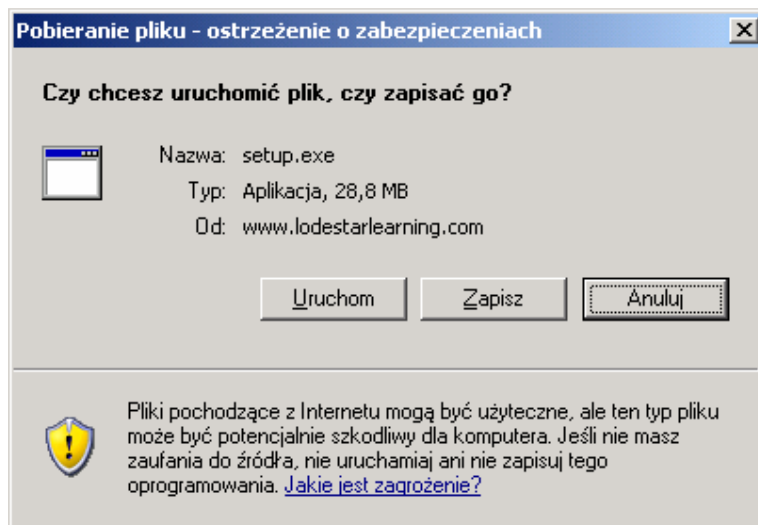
Pobieranie pliku - ostrzeżenie o zabezpieczeniach

Czy chcesz uruchomić plik, czy zapisać go?

Nazwa: setup.exe
Typ: Aplikacja, 28,8 MB
Od: www.lodestarlearning.com

Uruchom | Zapisz | Anuluj

Pliki pochodzące z Internetu mogą być użyteczne, ale ten typ pliku może być potencjalnie szkodliwy dla komputera. Jeśli nie masz zaufania do źródła, nie uruchamiaj ani nie zapisuj tego oprogramowania. Jakie jest zagrożenie?